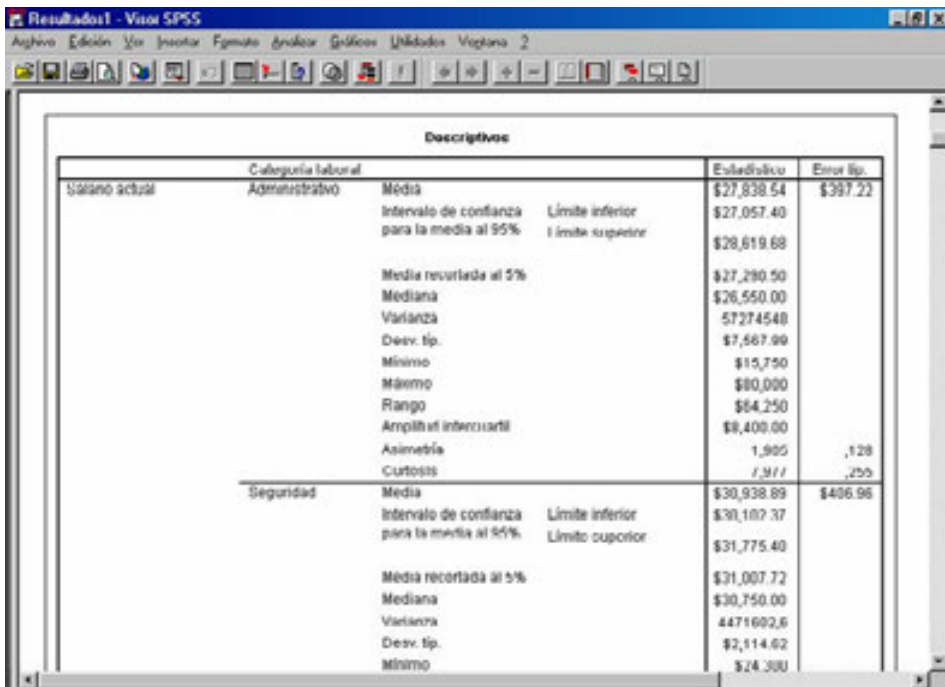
Resultados1 - Visor SPSS

Archivo Edición Ver Insertar Formato Analizar Gráficos Utilidades Ventana ?

Descriptivos

| | Categoría laboral | | | Estadístico | Error típ. |
|---|---|---|---|---|---|
| Salario actual | Administrativo | Media | | $27,838.54 | $397.22 |
| | | Intervalo de confianza para la media al 95% | Límite inferior | $27,057.40 | |
| | | | Límite superior | $28,619.68 | |
| | | Media recortada al 5% | | $27,290.50 | |
| | | Mediana | | $26,550.00 | |
| | | Varianza | | 57274548 | |
| | | Desv. típ. | | $7,567.99 | |
| | | Mínimo | | $15,750 | |
| | | Máximo | | $80,000 | |
| | | Rango | | $64,250 | |
| | | Amplitud intercuartil | | $8,400.00 | |
| | | Asimetría | | 1,905 | ,128 |
| | | Curtosis | | 7,977 | ,255 |
| | Seguridad | Media | | $30,938.89 | $406.96 |
| | | Intervalo de confianza para la media al 95% | Límite inferior | $30,102.37 | |
| | | | Límite superior | $31,775.40 | |
| | | Media recortada al 5% | | $31,007.72 | |
| | | Mediana | | $30,750.00 | |
| | | Varianza | | 4471602,6 | |
| | | Desv. típ. | | $2,114.62 | |
| | | Mínimo | | $24,300 | |